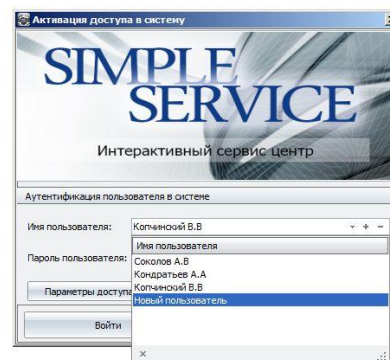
Активация доступа в систему

SIMPLE
SERVICE

Интерактивный сервис центр

Аутентификация пользователя в системе

Имя пользователя: Копчинский В.В

Пароль пользователя:

Параметры доступа

Войти

| Имя пользователя |
|---|
| Соколов А.В |
| Кондратьев А.А |
| Копчинский В.В |
| Новый пользователь |

×